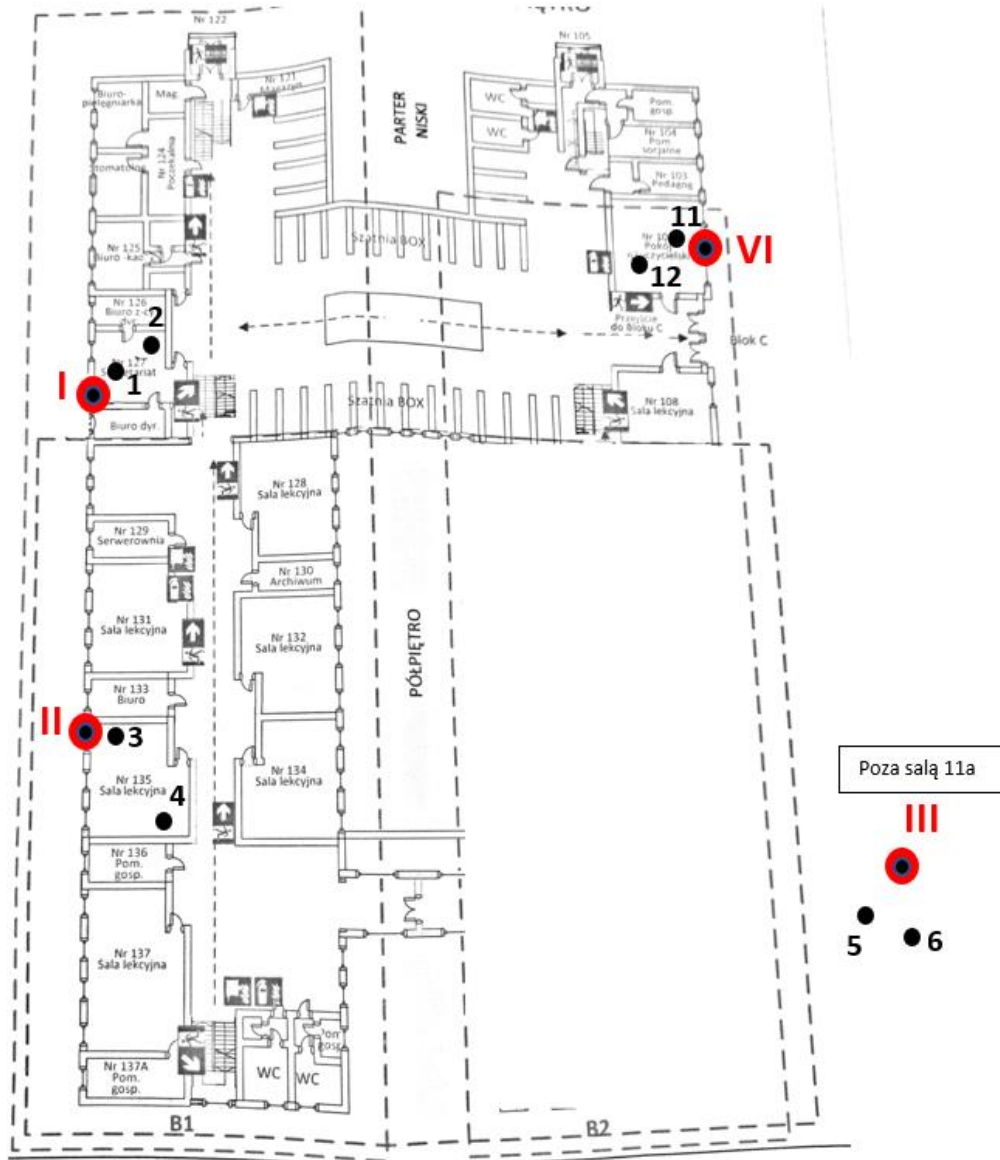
Nr 122
Nr 105
Biuro pielęgniarka
Mag.
Nr 121 Magazyn
PARTER NISKI
WC
WC
Pom. gosp.
Nr 104 Pom. socjalne
Nr 103 Pedagog
Nr 124 Pracownia
Stomatolog
Nr 125 Biuro - kadr
Szatnia BOX
11
Nr 10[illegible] Pokój nauczycielski
VI
12
Nr 126 Biuro z-cy dyr.
2
Przejście do Bloku C
Blok C
Nr 127 Sekretariat
1
I
Szatnia BOX
Nr 108 Sala lekcyjna
Biuro dyr.
Nr 128 Sala lekcyjna
Nr 129 Serwerownia
Nr 130 Archiwum
Nr 131 Sala lekcyjna
Nr 132 Sala lekcyjna
PÓŁPIĘTRO
Nr 133 Biuro
II
3
Nr 135 Sala lekcyjna
4
Nr 134 Sala lekcyjna
Poza salą 11a
III
Nr 136 Pom. gosp.
5
6
Nr 137 Sala lekcyjna
Pom. gosp.
Nr 137A Pom. gosp.
WC
WC
B1
B2